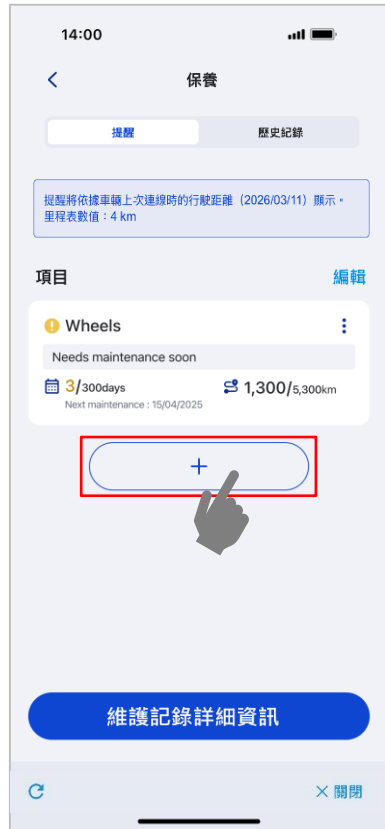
14:00

保養

提醒

歷史紀錄

提醒將依據車輛上次連線時的行駛距離（2026/03/11）顯示。
里程表數值：4 km

項目

編輯

Wheels

Needs maintenance soon

3/300days

Next maintenance : 15/04/2025

1,300/5,300km

+

維護記錄詳細資訊

✕ 關閉